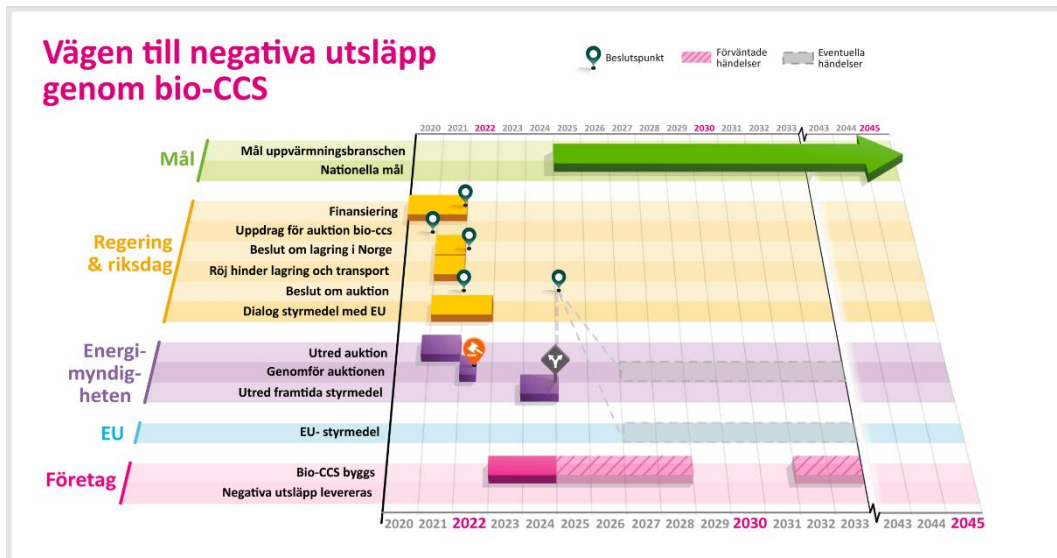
Vägen till negativa utsläpp genom bio-CCS

Beslutspunkt
Förväntade händelser
Eventuella händelser

2020 2021 2022 2023 2024 2025 2026 2027 2028 2029 2030 2031 2032 2033 2043 2044 2045

Mål
Mål uppvärmningsbranschen
Nationella mål

Regering & riksdag
Finansiering
Uppdrag för auktion bio-ccs
Beslut om lagring i Norge
Röj hinder lagring och transport
Beslut om auktion
Dialog styrmedel med EU

Energimyndigheten
Utred auktion
Genomför auktionen
Utred framtida styrmedel

EU
EU- styrmedel

Företag
Bio-CCS byggs
Negativa utsläpp levereras

2020 2021 2022 2023 2024 2025 2026 2027 2028 2029 2030 2031 2032 2033 2043 2044 2045